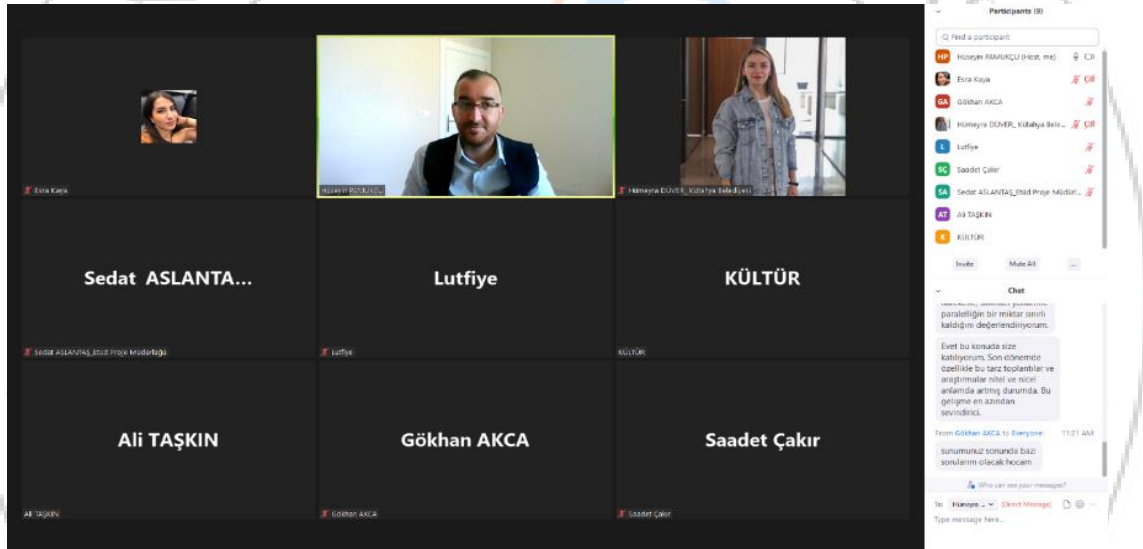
Esra Kaya

Hüseyin PAMUKÇU

Hümeyra DÜVER_Kütahya Belediyesi

Sedat ASLANTA...

Sedat ASLANTAŞ_Etüd Proje Müdürlüğü

Lutfiye

Lutfiye

KÜLTÜR

KÜLTÜR

Ali TAŞKIN

Ali TAŞKIN

Gökhan AKCA

Gökhan AKCA

Saadet Çakır

Saadet Çakır

Participants (9)

Find a participant

HP Hüseyin PAMUKÇU (Host, me)

Esra Kaya

GA Gökhan AKCA

Hümeyra DÜVER_Kütahya Bele...

L Lutfiye

SÇ Saadet Çakır

SA Sedat ASLANTAŞ_Etüd Proje Müdürl...

AT Ali TAŞKIN

K KÜLTÜR

Invite

Mute All

...

Chat

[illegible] paralelliğin bir miktar sınırlı kaldığını değerlendiriyorum.

Evet bu konuda size katılıyorum. Son dönemde özellikle bu tarz toplantılar ve araştırmalar nitel ve nicel anlamda artmış durumda. Bu gelişme en azından sevindirici.

From Gökhan AKCA to Everyone: 11:21 AM

sunumunuz sonunda bazı sorularım olacak hocam

Who can see your messages?

To: Hümeyra ... (Direct Message)

Type message here...